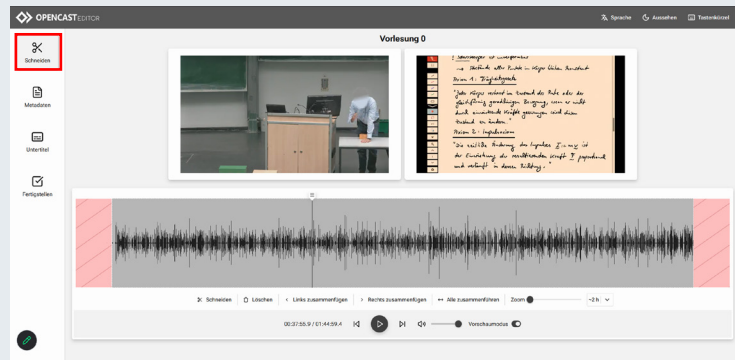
OPENCAST EDITOR

Sprache Aussehen Tastenkürzel

Schneiden

Metadaten

Untertitel

Fertigstellen

Vorlesung 0

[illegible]
Axiom 1: Trägheitsgesetz
"Jeder Körper verharrt im Zustand der Ruhe oder der gleichförmig geradlinigen Bewegung, wenn er nicht durch einwirkende Kräfte gezwungen wird, seinen Zustand zu ändern."
Axiom 2: Impulssatz
"Die zeitliche Änderung des Impulses $\dot{p}$ ist der Einwirkung der resultierenden Kraft $\vec{F}$ proportional und verläuft in deren Richtung."

Schneiden Löschen Links zusammenfügen Rechts zusammenfügen Alle zusammenführen Zoom ~2 h

00:37:55.9 / 01:44:59.4 Vorschaumodus